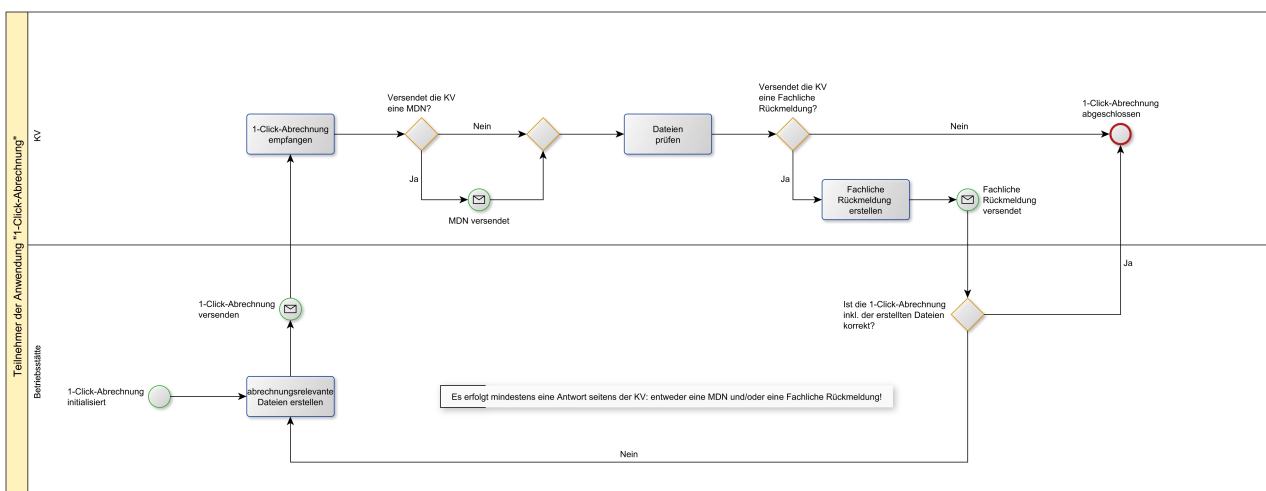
Teilnehmer der Anwendung "1-Click-Abrechnung"

KV

1-Click-Abrechnung empfangen

Versendet die KV eine MDN?

Nein

Ja

MDN versendet

Dateien prüfen

Versendet die KV eine Fachliche Rückmeldung?

Nein

Ja

Fachliche Rückmeldung erstellen

Fachliche Rückmeldung versendet

1-Click-Abrechnung abgeschlossen

Betriebsstätte

Ja

1-Click-Abrechnung versenden

Ist die 1-Click-Abrechnung inkl. der erstellten Dateien korrekt?

1-Click-Abrechnung initialisiert

abrechnungsrelevante Dateien erstellen

Es erfolgt mindestens eine Antwort seitens der KV: entweder eine MDN und/oder eine Fachliche Rückmeldung!

Nein